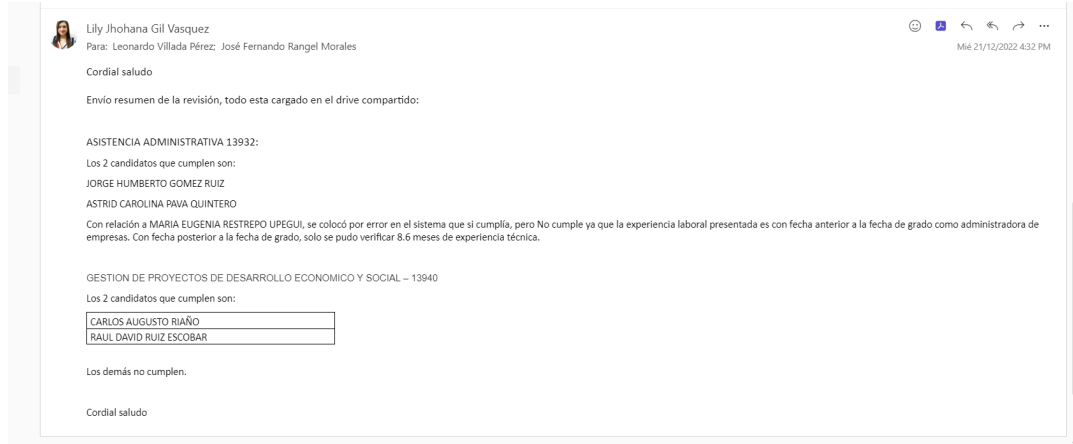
Lily Jhohana Gil Vasquez
Para: Leonardo Villada Pérez; José Fernando Rangel Morales

Mié 21/12/2022 4:32 PM

Cordial saludo

Envío resumen de la revisión, todo esta cargado en el drive compartido:

ASISTENCIA ADMINISTRATIVA 13932:

Los 2 candidatos que cumplen son:

JORGE HUMBERTO GOMEZ RUIZ

ASTRID CAROLINA PAVA QUINTERO

Con relación a MARIA EUGENIA RESTREPO UPEGUI, se colocó por error en el sistema que si cumplía, pero No cumple ya que la experiencia laboral presentada es con fecha anterior a la fecha de grado como administradora de empresas. Con fecha posterior a la fecha de grado, solo se pudo verificar 8.6 meses de experiencia técnica.

GESTION DE PROYECTOS DE DESARROLLO ECONOMICO Y SOCIAL – 13940

Los 2 candidatos que cumplen son:

| CARLOS AUGUSTO RIAÑO |
|---|
| RAUL DAVID RUIZ ESCOBAR |

Los demás no cumplen.

Cordial saludo